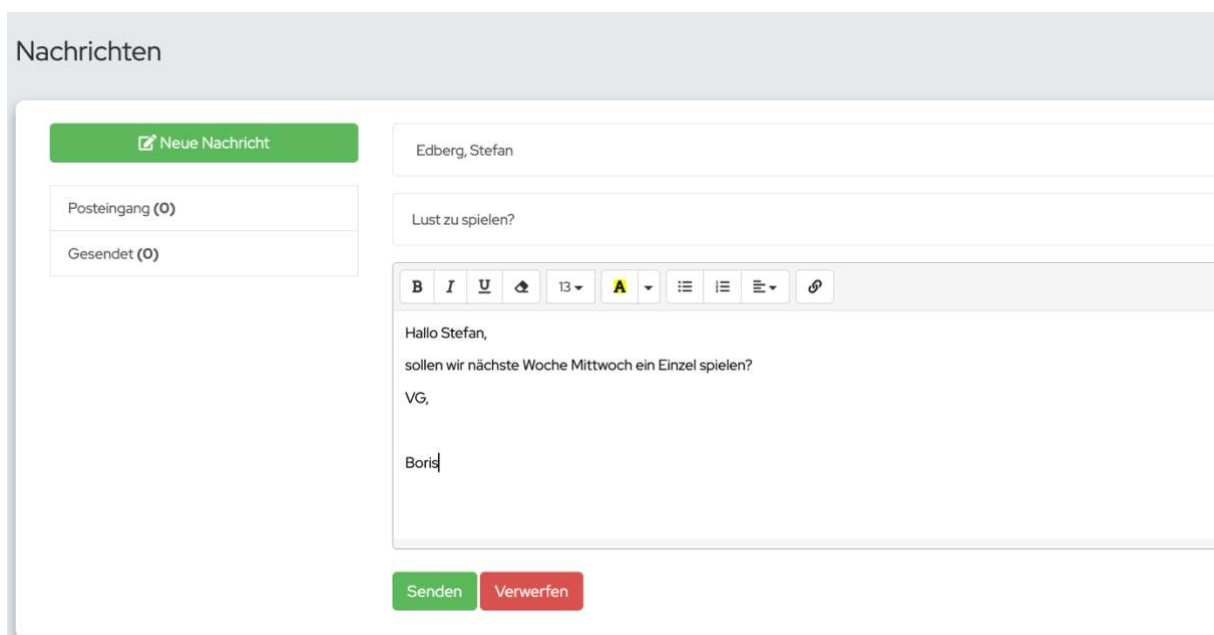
Nachrichten

Neue Nachricht

Posteingang **(0)**

Gesendet **(0)**

Edberg, Stefan

Lust zu spielen?

B I U 13 A

Hallo Stefan,

sollen wir nächste Woche Mittwoch ein Einzel spielen?

VG,

Boris

Senden Verwerfen